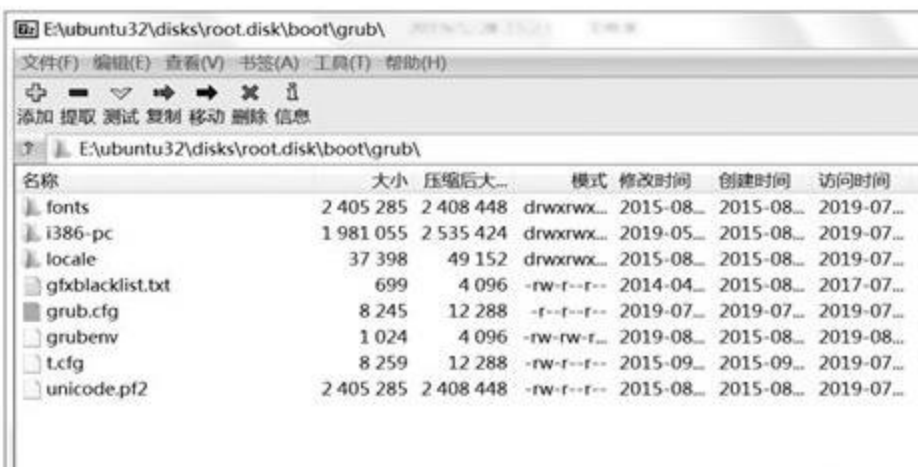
E:\ubuntu32\disks\root.disk\boot\grub\ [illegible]

文件(F) 编辑(E) 查看(V) 书签(A) 工具(T) 帮助(H)

添加 提取 测试 复制 移动 删除 信息

E:\ubuntu32\disks\root.disk\boot\grub\

| 名称 | 大小 | 压缩后大... | 模式 | 修改时间 | 创建时间 | 访问时间 |
|---|---|---|---|---|---|---|
| fonts | 2 405 285 | 2 408 448 | drwxrwx... | 2015-08... | 2015-08... | 2019-07... |
| i386-pc | 1 981 055 | 2 535 424 | drwxrwx... | 2019-05... | 2015-08... | 2019-07... |
| locale | 37 398 | 49 152 | drwxrwx... | 2015-08... | 2015-08... | 2019-07... |
| gfxblacklist.txt | 699 | 4 096 | -rw-r--r-- | 2014-04... | 2015-08... | 2017-07... |
| grub.cfg | 8 245 | 12 288 | -r--r--r-- | 2019-07... | 2019-07... | 2019-07... |
| grubenv | 1 024 | 4 096 | -rw-rw-r... | 2019-08... | 2015-08... | 2019-08... |
| t.cfg | 8 259 | 12 288 | -rw-r--r-- | 2015-09... | 2015-09... | 2019-07... |
| unicode.pf2 | 2 405 285 | 2 408 448 | -rw-r--r-- | 2015-08... | 2015-08... | 2019-07... |